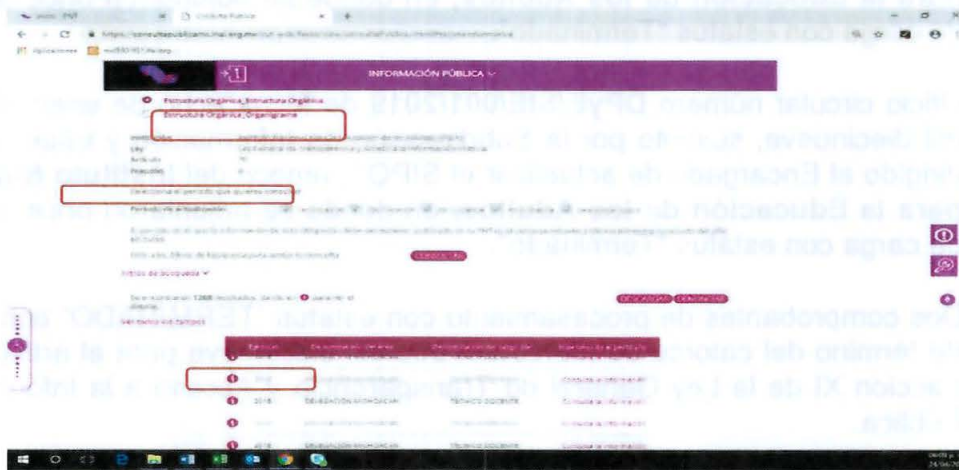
INFORMACIÓN PÚBLICA

Estructura Orgánica_Estructura Orgánica

Estructura Orgánica_Organigrama

Ley

Artículo

Fracción

Selecciona el periodo que quieres consultar

Periodo de actualización

Filtros de búsqueda

Se encontraron 1268 resultados

DESCARGAR

Ver todos los campos

2018

DELEGACIÓN MICHOACÁN

TÉCNICO DOCENTE

Consulta la información